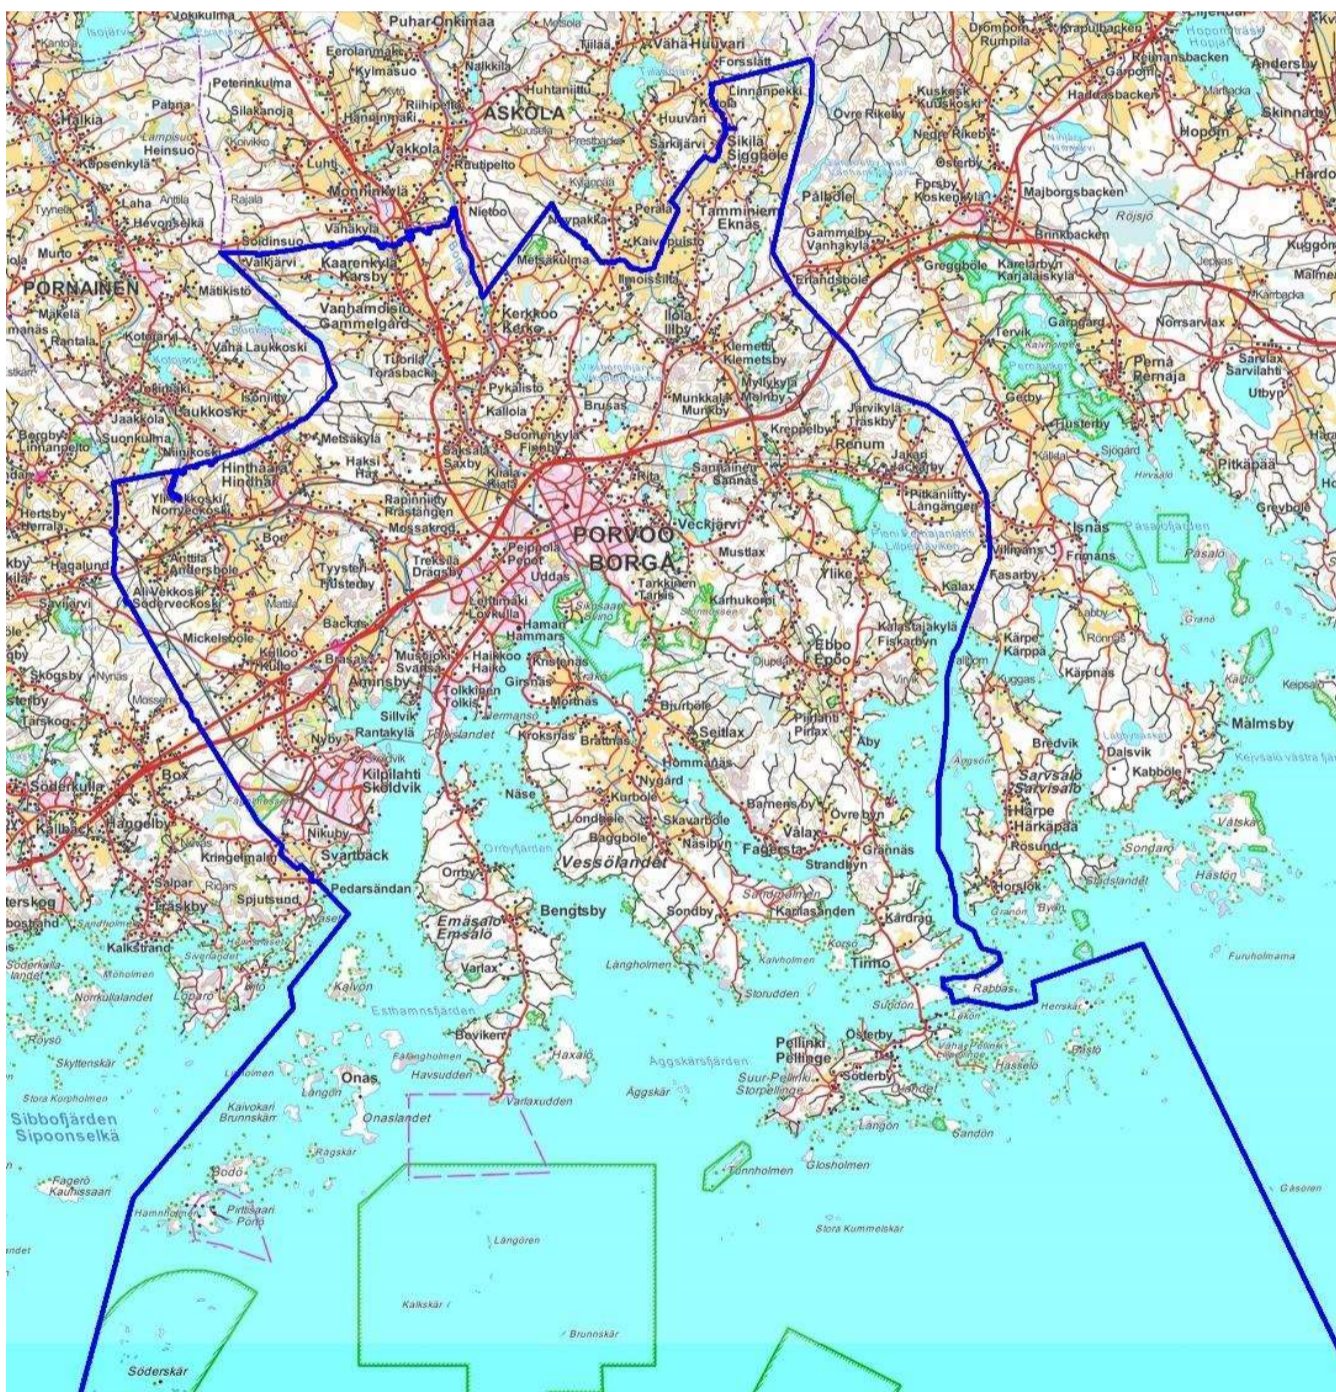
Puhar-Onkimaa
Vähä Huuvari
Forsslätt
Drombom
Rumpila
Andersby
Eerolanmäki
Kylmäsuo
Peterinkulma
Pahna
Silakanoja
Nalkkila
Huhtaniittu
ASKOLA
Linnanpekki
Kuskoski
Kuskoski
Övre Rikeby
Nedre Rikeby
Hopom
Skinnarby
Halkia
Heinsuo
Kupsenkylä
Riihipelto
Hanninmäki
Vakkola
Huuvari
Sarkijärvi
Sikilä
Siggböle
Östersby
Forsby
Koskenkylä
Majborgsbacken
Hardom
Laha
Hevonselkä
Luhti
Monninkylä
Ruotipelto
Perala
Tamminiemi
Eknäs
Pålböle
Gammelby
Vanhakylä
Röjsjö
Brinkbacken
Kuggom
Mallnen
Murto
Soidinsuo
Vahakylä
Nietoo
Nyypakka
Kalvopuisto
Metsäkulma
Ilmoissilta
Erlandsböle
Greggböle
Karlarbyn
Karjalaiskylä
PORNAINEN
Valkjärvi
Kaarenkylä
Karsby
Vanhamoisio
Gammelgård
Mätikistö
Mäkelä
Rantala
Kotojärvi
Vähä Laukkoski
Kerkkoo
Kerkko
Ilola
Illby
Klemetti
Klemetsby
Tervik
Gammelgård
Norrsarvlax
Pernå
Pernaja
Sarvlax
Sarvilahti
Utbyn
Tuorila
Torasbacka
Pykälistö
Kallola
Brusas
Munkkala
Munkby
Myllykylä
Malmby
Gerby
Sjögård
Laukkoski
Jaakkola
Isonitty
Suonkulma
Metsäkylä
Haksi
Hax
Saksala
Saxby
Suomenkylä
Finnby
Järvikylä
Träskby
Kreppelby
Renum
Husterby
Pitkäpää
Borgby
Linnanpelto
Ninikoski
Hinthaara
Hindhår
Kiiala
Kiala
Sannainen
Sannäs
Jakari
Jackarby
Greyböle
Hertsby
Herrala
Ylikkoski
Norrveckoski
Rapinnitty
Rastängen
Mossakrog
PORVOO
BORGÅ
Veckjärvi
Pitkäniitty
Långängen
Isnäs
Påsalofjärden
Påsalo
Hagalund
Anttila
Andersböle
Tyysteri
Tursteby
Treksilä
Drägsby
Peippola
Pepot
Uddas
Mustlax
Tarkkinen
Tarkis
Ylike
Villinäs
Frimans
Fasarby
Kalax
Ali-Vekkoski
Södervekoski
Backas
Lehtimäki
Lövkulla
Hamari
Hammars
Karhukorpi
Kiilastajakylä
Fiskarbyn
Ebbo
Epoo
Kärpe
Kärppä
Mickelsböle
Kulloo
Kullo
Brasas
Mustijoki
Svartså
Haikkoo
Haiko
Kristenäs
Girsnäs
Djupdal
Kuggas
Kärpnäs
Skogsby
Aminsby
Tolkkinen
Tolkis
Mortnäs
Bjurböle
Pirlahti
Pirlax
Åby
Malmsby
Tarskog
Sillvik
Rantakylä
Nyby
Seitlax
Bredvik
Dalsvik
Kabböle
Söderkulla
Box
Kilpilahti
Sköldvik
Kroksnäs
Brattnäs
Hommanäs
Sarvsalö
Sarvisalo
Härpe
Härkäpää
Rosund
Hangelby
Näse
Nygård
Kurböle
Bamensby
Övre byn
Vålax
Grännäs
Fagersta
Strandbyn
Kallbäck
Nikuby
Kringelmalm
Svartbäck
Londböle
Skavarböle
Baggböle
Näsibyn
Vessölandet
Horslök
Stora Sandholmen
Karlasanden
Kårdrag
Ribbby
Salpar
Ricars
Pedarsändan
Orrby
Orrbyfjärden
Bengtsby
Sondby
Tirmo
Träskby
Spjutsund
Vasen
Emäsalo
Emsalö
Kalkstrand
Moholmen
Norrkullalandet
Löparö
Kalvön
Varlax
Långholmen
Kalvholmen
Storudden
Rabbas
Esthamnsfjärden
Suddon
Lekön
Herrskär
Boviken
Pellinki
Pellinge
Österby
Sköldvik
Hasselö
Furuholmarna
Skyttenskär
Stora Korpholmen
Onas
Havsudden
Fålingholmen
Haxalö
Äggskärsfjärden
Söderby
Suur-Pellinki
Storpellinge
Sibbofjärden
Sipoonselkä
Kaivokari
Brunnskär
Onaslandet
Varlaxudden
Äggskär
Längon
Sandön
Ragskär
Tonnholmen
Glosholmen
Fagerö
Kaunissaari
Bodö
Gåsören
Pirttisaari
Pörtö
Stora Kummelskär
Långören
Kalkskär
Brunnskär
Söderskär